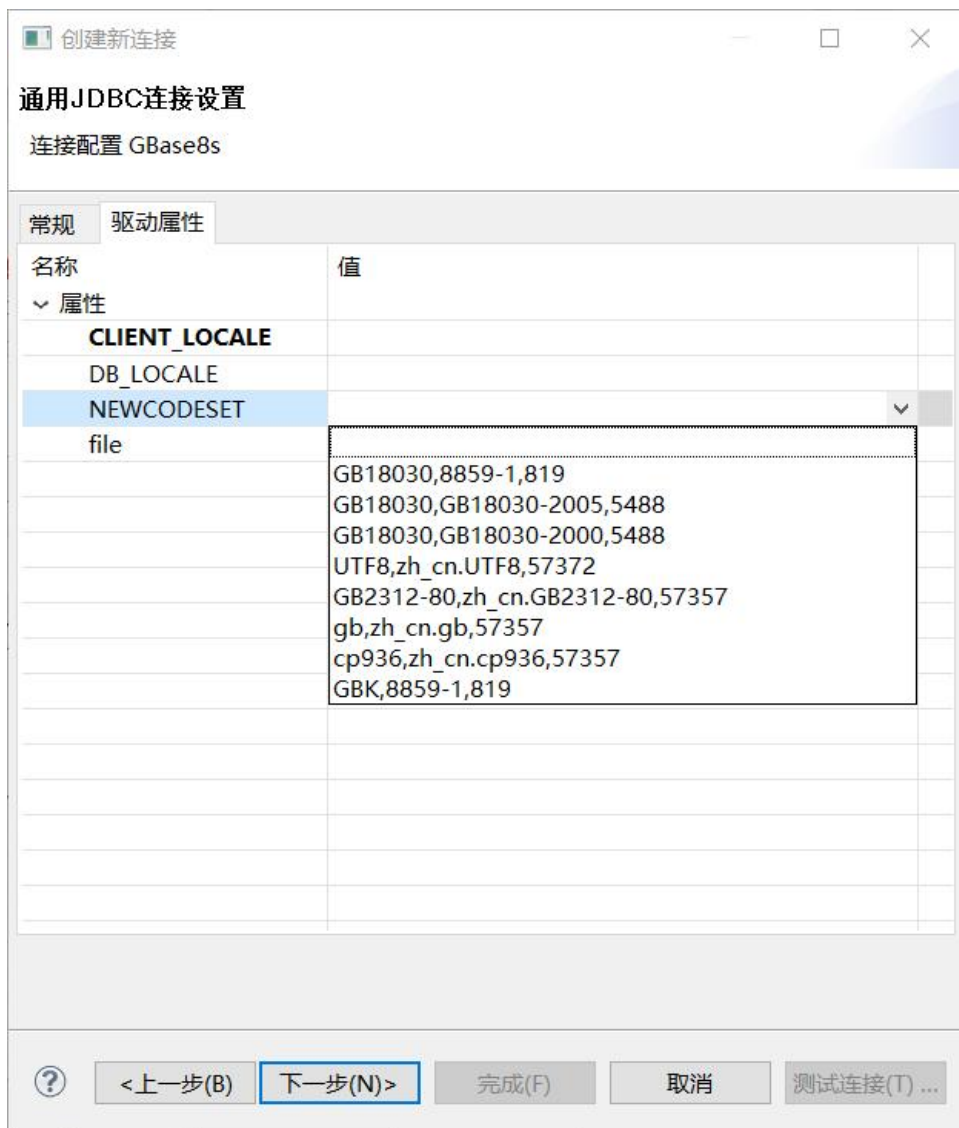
创建新连接

通用JDBC连接设置

连接配置 GBase8s

常规 驱动属性

| 名称 | 值 |
|---|---|
| ⌄ 属性 | |
| CLIENT_LOCALE | |
| DB_LOCALE | |
| NEWCODESET | |
| file | |

GB18030,8859-1,819
GB18030,GB18030-2005,5488
GB18030,GB18030-2000,5488
UTF8,zh_cn.UTF8,57372
GB2312-80,zh_cn.GB2312-80,57357
gb,zh_cn.gb,57357
cp936,zh_cn.cp936,57357
GBK,8859-1,819

<上一步(B) 下一步(N)> 完成(F) 取消 测试连接(T) ...